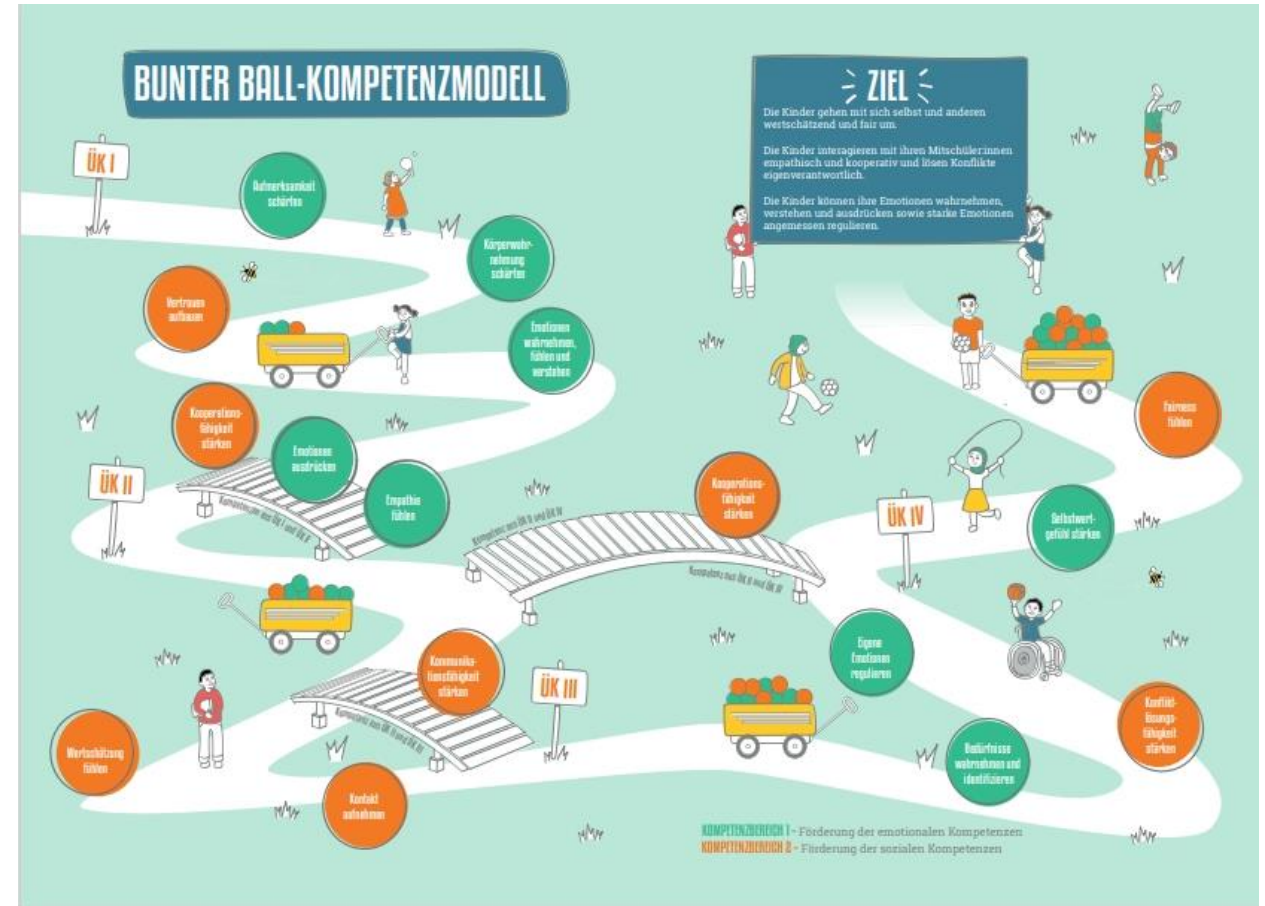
BUNTER BALL-KOMPETENZMODELL

ZIEL

Die Kinder gehen mit sich selbst und anderen wertschätzend und fair um.

Die Kinder interagieren mit ihren Mitschüler:innen empathisch und kooperativ und lösen Konflikte eigenverantwortlich.

Die Kinder können ihre Emotionen wahrnehmen, verstehen und ausdrücken sowie starke Emotionen angemessen regulieren.

ÜK I

Aufmerksamkeit schärfen

Körperwahrnehmung schärfen

Vertrauen aufbauen

Emotionen wahrnehmen, fühlen und verstehen

Kooperationsfähigkeit stärken

Emotionen ausdrücken

ÜK II

Empathie fühlen

Kompetenzen aus ÜK I und ÜK II

Kooperationsfähigkeit stärken

Kompetenz aus ÜK II und ÜK IV

Kompetenz aus ÜK II und ÜK IV

Fairness fühlen

ÜK IV

Selbstwertgefühl stärken

Kommunikationsfähigkeit stärken

ÜK III

Kompetenz aus ÜK II und ÜK III

Eigene Emotionen regulieren

Konfliktlösungsfähigkeit stärken

Wertschätzung fühlen

Kontakt aufnehmen

Bedürfnisse wahrnehmen und identifizieren

KOMPETENZBEREICH 1 - Förderung der emotionalen Kompetenzen
KOMPETENZBEREICH 2 - Förderung der sozialen Kompetenzen